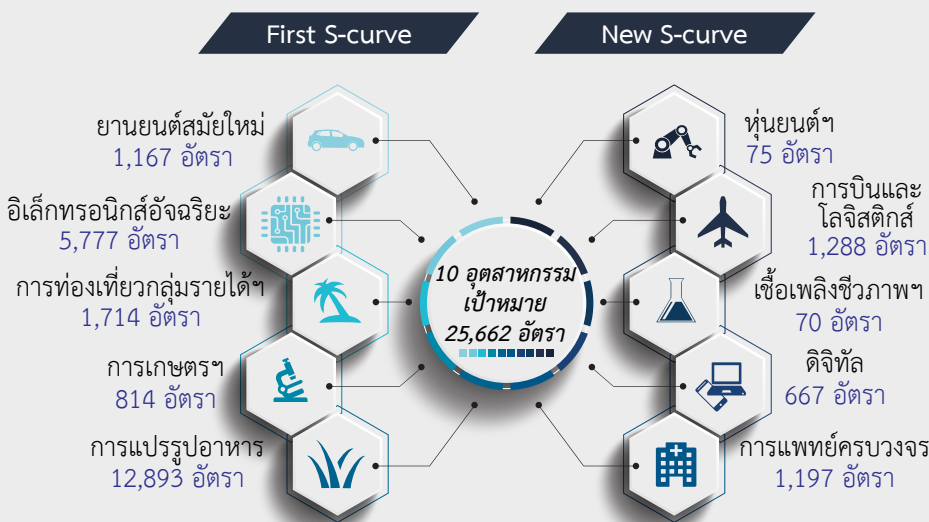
First S-curve

New S-curve

ยานยนต์สมัยใหม่
1,167 อัตรา

อิเล็กทรอนิกส์อัจฉริยะ
5,777 อัตรา

การท่องเที่ยวกลุ่มรายได้ฯ
1,714 อัตรา

การเกษตรฯ
814 อัตรา

การแปรรูปอาหาร
12,893 อัตรา

10 อุตสาหกรรม
เป้าหมาย
25,662 อัตรา

หุ่นยนต์ฯ
75 อัตรา

การบินและ
โลจิสติกส์
1,288 อัตรา

เชื้อเพลิงชีวภาพฯ
70 อัตรา

ดิจิทัล
667 อัตรา

การแพทย์ครบวงจร
1,197 อัตรา